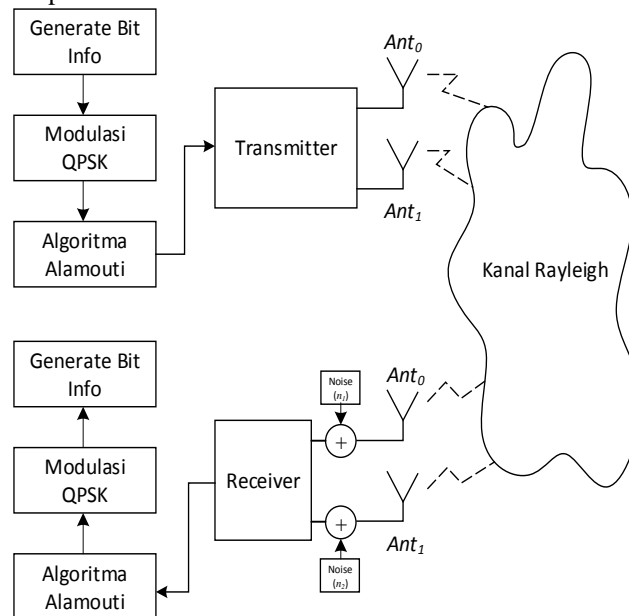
Generate Bit Info

Modulasi QPSK

Algoritma Alamouti

Transmitter

$Ant_0$

$Ant_1$

Kanal Rayleigh

Generate Bit Info

Modulasi QPSK

Algoritma Alamouti

Receiver

Noise ($n_1$)

Noise ($n_2$)

$Ant_0$

$Ant_1$